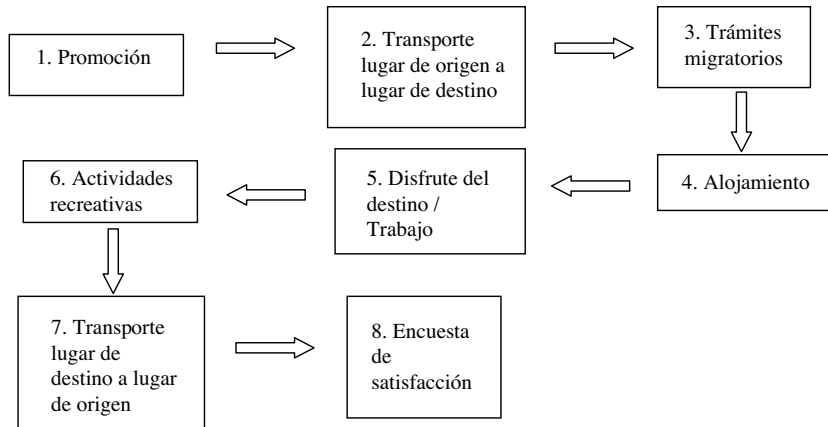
1. Promoción

2. Transporte lugar de origen a lugar de destino

3. Trámites migratorios

4. Alojamiento

5. Disfrute del destino / Trabajo

6. Actividades recreativas

7. Transporte lugar de destino a lugar de origen

8. Encuesta de satisfacción